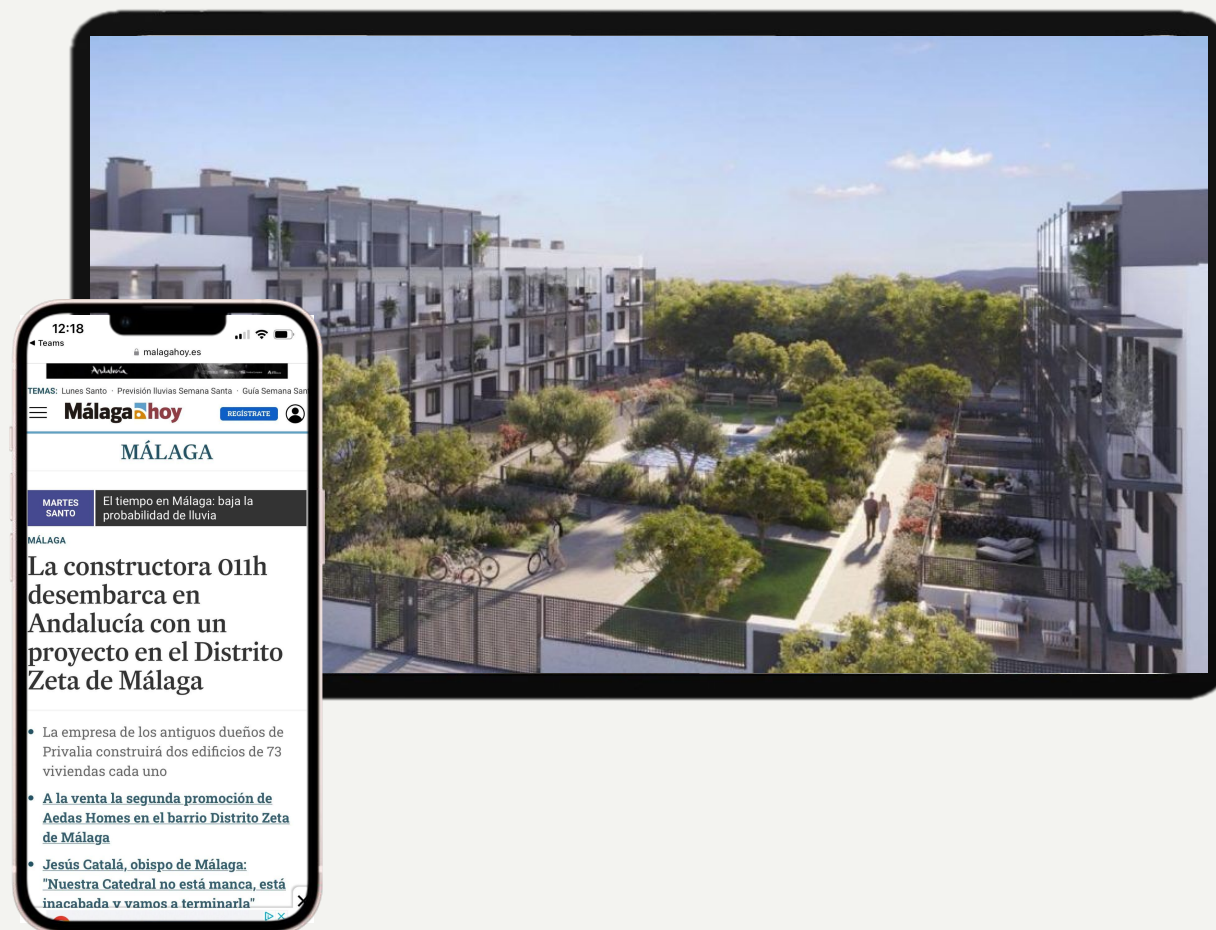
12:18
◂ Teams
malagahoy.es
Andalucía
TEMAS: Lunes Santo · Previsión lluvias Semana Santa · Guía Semana San
Málaga hoy
REGÍSTRATE
MÁLAGA
MARTES SANTO
El tiempo en Málaga: baja la probabilidad de lluvia
MÁLAGA
La constructora 011h desembarca en Andalucía con un proyecto en el Distrito Zeta de Málaga
• La empresa de los antiguos dueños de Privalia construirá dos edificios de 73 viviendas cada uno
• A la venta la segunda promoción de Aedas Homes en el barrio Distrito Zeta de Málaga
• Jesús Catalá, obispo de Málaga: "Nuestra Catedral no está manca, está inacabada y vamos a terminarla"